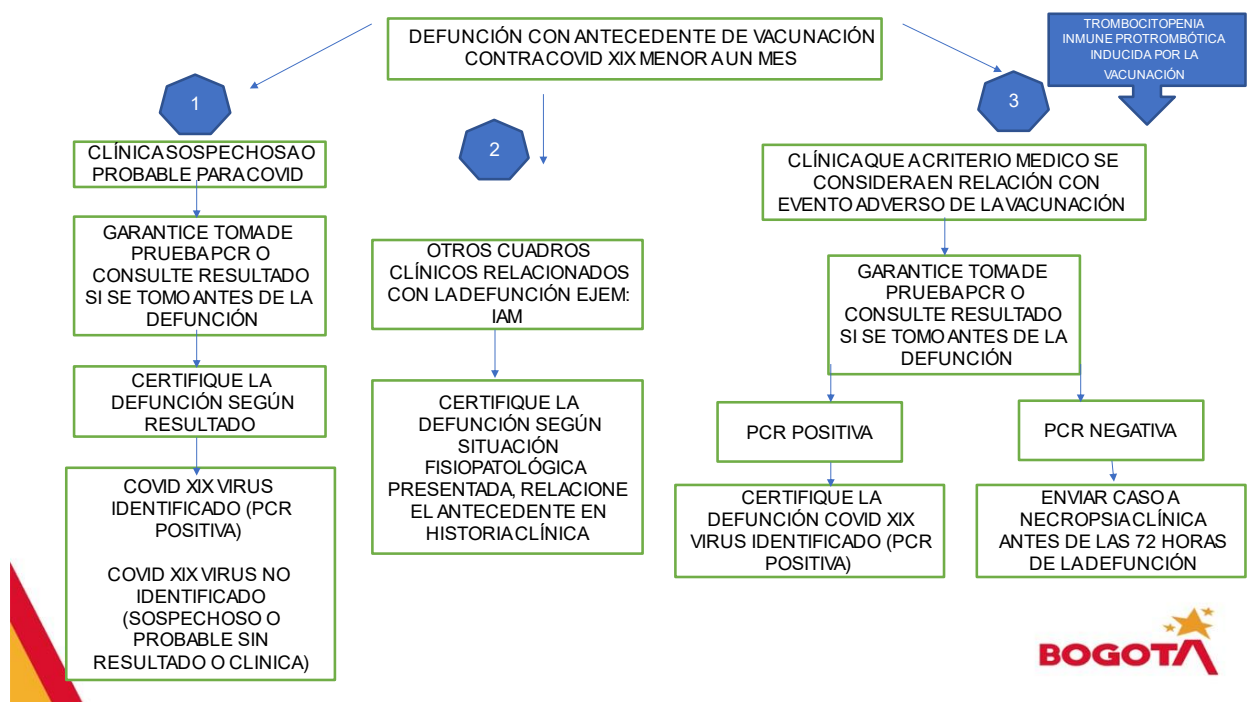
DEFUNCIÓN CON ANTECEDENTE DE VACUNACIÓN CONTRA COVID XIX MENOR A UN MES

TROMBOCITOPENIA INMUNE PROTROMBÓTICA INDUCIDA POR LA VACUNACIÓN

1

CLÍNICA SOSPECHOSA O PROBABLE PARA COVID

GARANTICE TOMA DE PRUEBA PCR O CONSULTE RESULTADO SI SE TOMO ANTES DE LA DEFUNCIÓN

CERTIFIQUE LA DEFUNCIÓN SEGÚN RESULTADO

COVID XIX VIRUS IDENTIFICADO (PCR POSITIVA)

COVID XIX VIRUS NO IDENTIFICADO (SOSPECHOSO O PROBABLE SIN RESULTADO O CLINICA)

2

OTROS CUADROS CLÍNICOS RELACIONADOS CON LA DEFUNCIÓN EJEM: IAM

CERTIFIQUE LA DEFUNCIÓN SEGÚN SITUACIÓN FISIOPATOLÓGICA PRESENTADA, RELACIONE EL ANTECEDENTE EN HISTORIA CLÍNICA

3

CLÍNICA QUE A CRITERIO MEDICO SE CONSIDERA EN RELACIÓN CON EVENTO ADVERSO DE LA VACUNACIÓN

GARANTICE TOMA DE PRUEBA PCR O CONSULTE RESULTADO SI SE TOMO ANTES DE LA DEFUNCIÓN

PCR POSITIVA

PCR NEGATIVA

CERTIFIQUE LA DEFUNCIÓN COVID XIX VIRUS IDENTIFICADO (PCR POSITIVA)

ENVIAR CASO A NECROPSIA CLÍNICA ANTES DE LAS 72 HORAS DE LA DEFUNCIÓN

BOGOTA